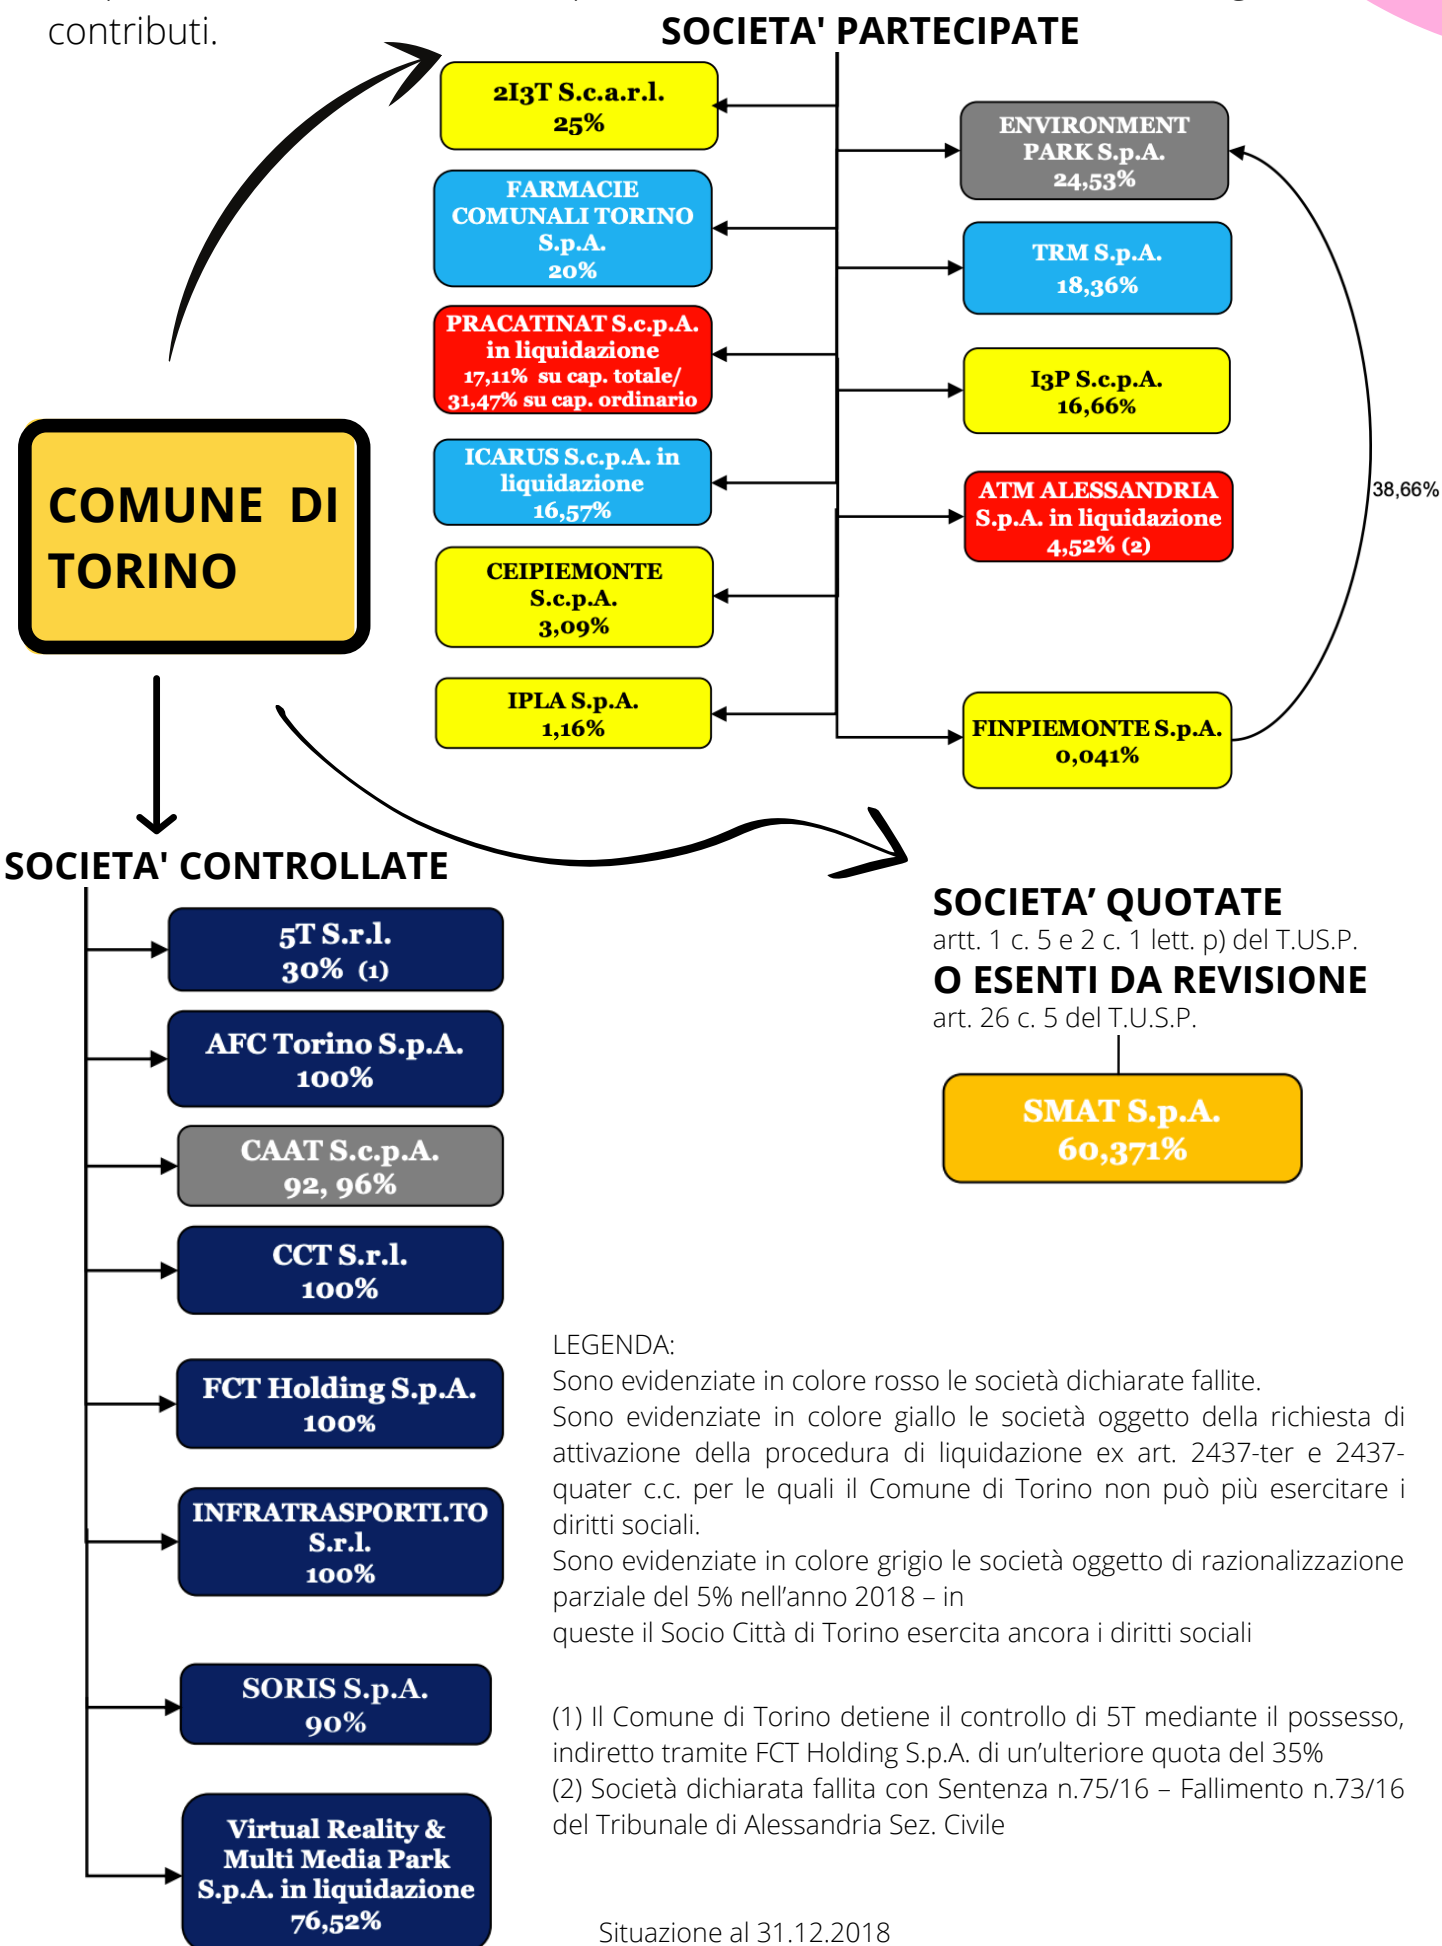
contributi.

SOCIETA' PARTECIPATE

2I3T S.c.a.r.l.
25%

FARMACIE COMUNALI TORINO S.p.A.
20%

PRACATINAT S.c.p.A. in liquidazione
17,11% su cap. totale/ 31,47% su cap. ordinario

ICARUS S.c.p.A. in liquidazione
16,57%

CEIPIEMONTE S.c.p.A.
3,09%

IPLA S.p.A.
1,16%

ENVIRONMENT PARK S.p.A.
24,53%

TRM S.p.A.
18,36%

I3P S.c.p.A.
16,66%

ATM ALESSANDRIA S.p.A. in liquidazione
4,52% (2)

38,66%

FINPIEMONTE S.p.A.
0,041%

COMUNE DI TORINO

SOCIETA' CONTROLLATE

5T S.r.l.
30% (1)

AFC Torino S.p.A.
100%

CAAT S.c.p.A.
92, 96%

CCT S.r.l.
100%

FCT Holding S.p.A.
100%

INFRATRASPORTI.TO S.r.l.
100%

SORIS S.p.A.
90%

Virtual Reality & Multi Media Park S.p.A. in liquidazione
76,52%

SOCIETA' QUOTATE
artt. 1 c. 5 e 2 c. 1 lett. p) del T.US.P.
O ESENTI DA REVISIONE
art. 26 c. 5 del T.U.S.P.

SMAT S.p.A.
60,371%

LEGENDA:
Sono evidenziate in colore rosso le società dichiarate fallite.
Sono evidenziate in colore giallo le società oggetto della richiesta di attivazione della procedura di liquidazione ex art. 2437-ter e 2437-quater c.c. per le quali il Comune di Torino non può più esercitare i diritti sociali.
Sono evidenziate in colore grigio le società oggetto di razionalizzazione parziale del 5% nell'anno 2018 – in
queste il Socio Città di Torino esercita ancora i diritti sociali

(1) Il Comune di Torino detiene il controllo di 5T mediante il possesso, indiretto tramite FCT Holding S.p.A. di un'ulteriore quota del 35%
(2) Società dichiarata fallita con Sentenza n.75/16 – Fallimento n.73/16 del Tribunale di Alessandria Sez. Civile

Situazione al 31.12.2018